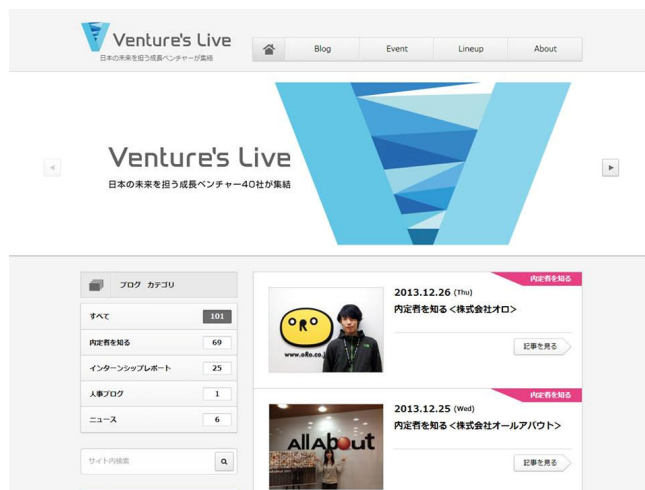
Venture's Live
日本の未来を担う成長ベンチャーが集結

Blog
Event
Lineup
About

Venture's Live
日本の未来を担う成長ベンチャー40社が集結

ブログ カテゴリ

| すべて | 101 |
|---|---|
| 内定者を知る | 69 |
| インターンシップレポート | 25 |
| 人事ブログ | 1 |
| ニュース | 6 |

サイト内検索

内定者を知る
2013.12.26 (Thu)
内定者を知る＜株式会社オロ＞
www.oRo.co.jp
記事を見る

内定者を知る
2013.12.25 (Wed)
内定者を知る＜株式会社オールアバウト＞
AllAbout
記事を見る